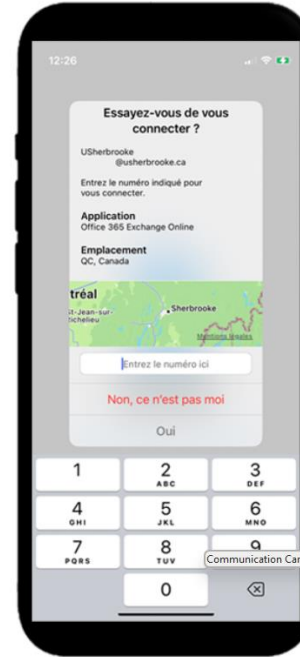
12:26

Essayez-vous de vous connecter ?

USherbrooke
@usherbrooke.ca

Entrez le numéro indiqué pour vous connecter.

Application
Office 365 Exchange Online

Emplacement
QC, Canada

tréal
St-Jean-sur-Richelieu
Sherbrooke
Mentions légales

Entrez le numéro ici

Non, ce n'est pas moi

Oui

1
2 ABC
3 DEF
4 GHI
5 JKL
6 MNO
7 PQRS
8 TUV
9
Communication Car
0